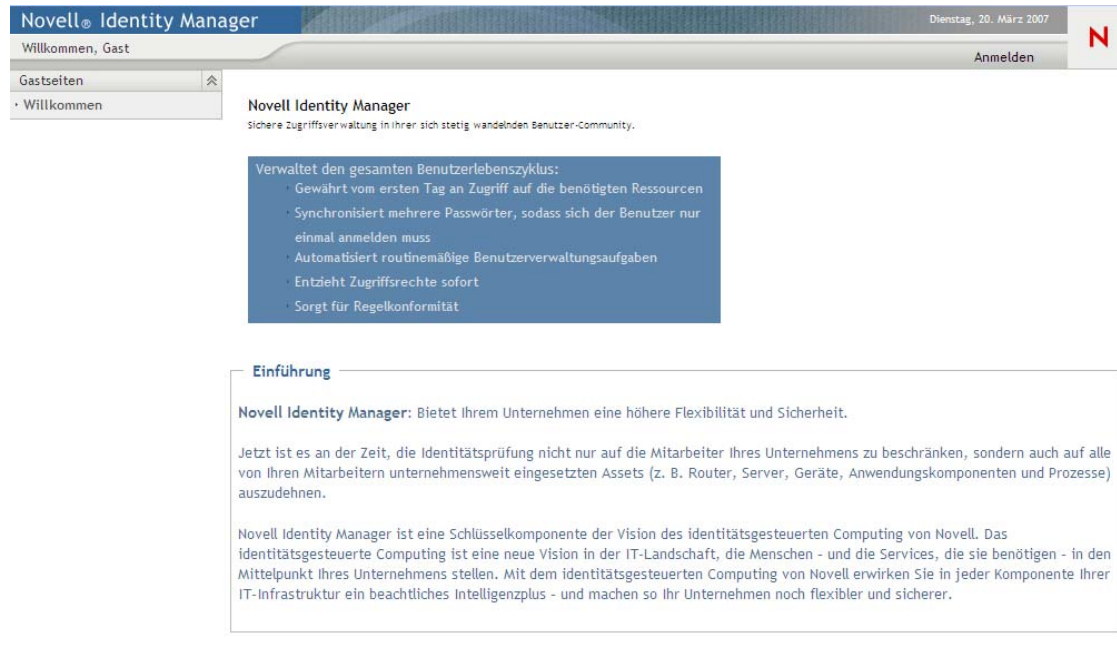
Novell® Identity Manager

Dienstag, 20. März 2007

N

Willkommen, Gast

Anmelden

Gastseiten

› Willkommen

Novell Identity Manager

Sichere Zugriffsverwaltung in Ihrer sich stetig wandelnden Benutzer-Community.

Verwaltet den gesamten Benutzerlebenszyklus:

› Gewährt vom ersten Tag an Zugriff auf die benötigten Ressourcen

› Synchronisiert mehrere Passwörter, sodass sich der Benutzer nur einmal anmelden muss

› Automatisiert routinemäßige Benutzerverwaltungsaufgaben

› Entzieht Zugriffsrechte sofort

› Sorgt für Regelkonformität

Einführung

Novell Identity Manager: Bietet Ihrem Unternehmen eine höhere Flexibilität und Sicherheit.

Jetzt ist es an der Zeit, die Identitätsprüfung nicht nur auf die Mitarbeiter Ihres Unternehmens zu beschränken, sondern auch auf alle von Ihren Mitarbeitern unternehmensweit eingesetzten Assets (z. B. Router, Server, Geräte, Anwendungskomponenten und Prozesse) auszudehnen.

Novell Identity Manager ist eine Schlüsselkomponente der Vision des identitätsgesteuerten Computing von Novell. Das identitätsgesteuerte Computing ist eine neue Vision in der IT-Landschaft, die Menschen - und die Services, die sie benötigen - in den Mittelpunkt Ihres Unternehmens stellen. Mit dem identitätsgesteuerten Computing von Novell erwirken Sie in jeder Komponente Ihrer IT-Infrastruktur ein beachtliches Intelligenzplus - und machen so Ihr Unternehmen noch flexibler und sicherer.